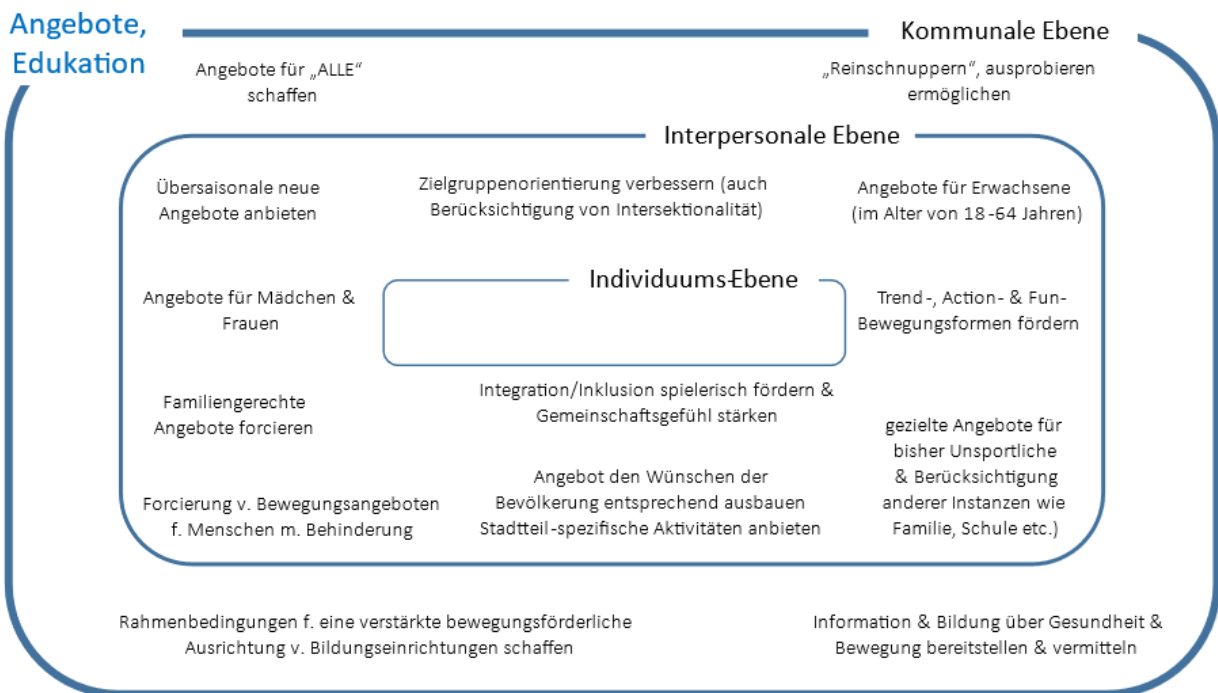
Angebote, Edukation

Kommunale Ebene

Angebote für „ALLE“ schaffen

„Reinschnuppern“, ausprobieren ermöglichen

Interpersonale Ebene

Übersaisonale neue Angebote anbieten

Zielgruppenorientierung verbessern (auch Berücksichtigung von Intersektionalität)

Angebote für Erwachsene (im Alter von 18 -64 Jahren)

Individuums-Ebene

Angebote für Mädchen & Frauen

Trend -, Action- & Fun-Bewegungsformen fördern

Familiengerechte Angebote forcieren

Integration/Inklusion spielerisch fördern & Gemeinschaftsgefühl stärken

gezielte Angebote für bisher Unsportliche & Berücksichtigung anderer Instanzen wie Familie, Schule etc.)

Angebot den Wünschen der Bevölkerung entsprechend ausbauen Stadtteil-spezifische Aktivitäten anbieten

Forcierung v. Bewegungsangeboten f. Menschen m. Behinderung

Rahmenbedingungen f. eine verstärkte bewegungsförderliche Ausrichtung v. Bildungseinrichtungen schaffen

Information & Bildung über Gesundheit & Bewegung bereitstellen & vermitteln